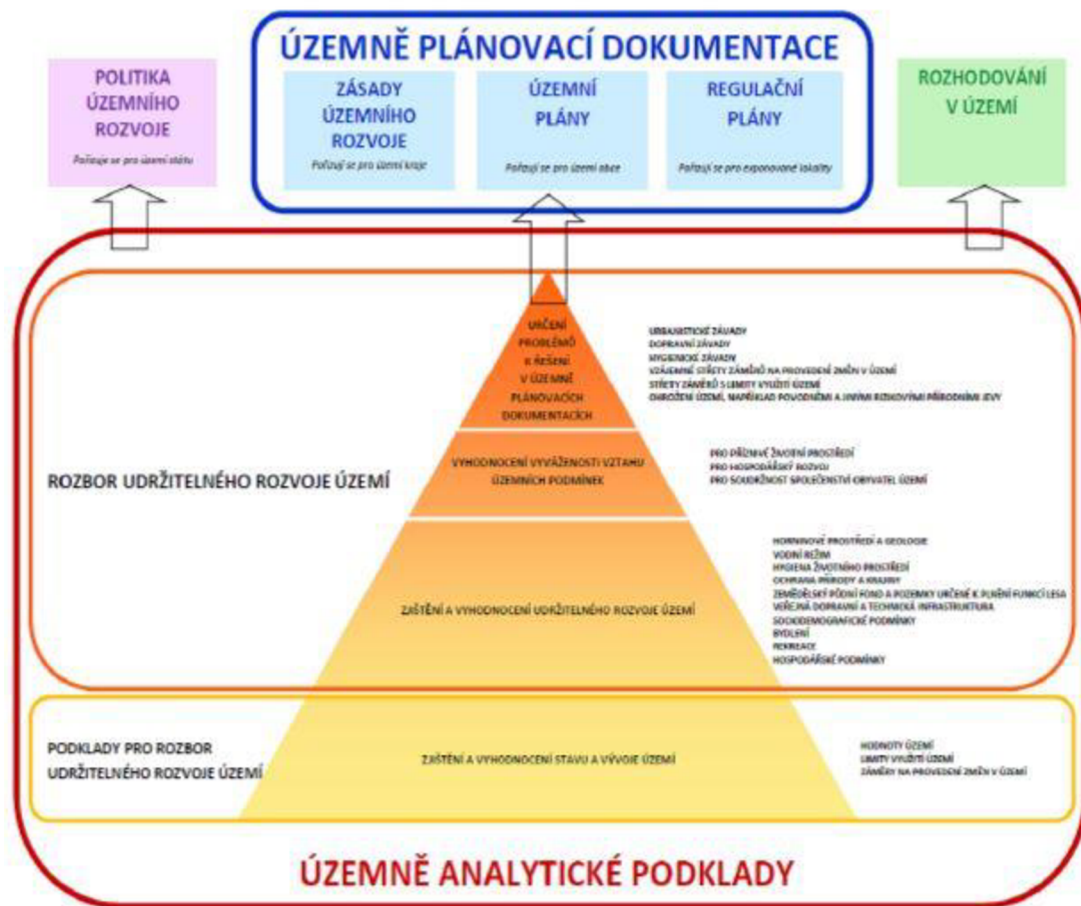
ÚZEMNĚ PLÁNOVACÍ DOKUMENTACE

POLITIKA ÚZEMNÍHO ROZVOJE
Pořizuje se pro území státu

ZÁSADY ÚZEMNÍHO ROZVOJE
Pořizují se pro území kraje

ÚZEMNÍ PLÁNY
Pořizují se pro území obce

REGULAČNÍ PLÁNY
Pořizují se pro exponované lokality

ROZHODOVÁNÍ V ÚZEMÍ

URČENÍ PROBLÉMŮ K ŘEŠENÍ V ÚZEMNĚ PLÁNOVACÍCH DOKUMENTACÍCH

URBANISTICKÉ ZÁVADY
DOPRAVNÍ ZÁVADY
HYGIENICKÉ ZÁVADY
VZÁJEMNÉ STŘETY ZÁMĚRŮ NA PROVEDENÍ ZMĚN V ÚZEMÍ
STŘETY ZÁMĚRŮ S LIMITY VYUŽITÍ ÚZEMÍ
OHROŽENÍ ÚZEMÍ, NAPŘÍKLAD POVODNĚMI A JINÝMI RIZIKOVÝMI PŘÍRODNÍMI JEVY

ROZBOR UDRŽITELNÉHO ROZVOJE ÚZEMÍ

VYHODNOCENÍ VYVÁŽENOSTI VZTAHU ÚZEMNÍCH PODMÍNEK

PRO PŘÍZNIVÉ ŽIVOTNÍ PROSTŘEDÍ
PRO HOSPODÁŘSKÝ ROZVOJ
PRO SOUDRŽNOST SPOLEČENSTVÍ OBYVATEL ÚZEMÍ

ZJIŠTĚNÍ A VYHODNOCENÍ UDRŽITELNÉHO ROZVOJE ÚZEMÍ

HORNINOVÉ PROSTŘEDÍ A GEOLOGIE
VODNÍ REŽIM
HYGIENA ŽIVOTNÍHO PROSTŘEDÍ
OCHRANA PŘÍRODY A KRAJINY
ZEMĚDĚLSKÝ PŮDNÍ FOND A POZEMKY URČENÉ K PLNĚNÍ FUNKCÍ LESA
VEŘEJNÁ DOPRAVNÍ A TECHNICKÁ INFRASTRUKTURA
SOCIODEMOGRAFICKÉ PODMÍNKY
BYDLENÍ
REKREACE
HOSPODÁŘSKÉ PODMÍNKY

PODKLADY PRO ROZBOR UDRŽITELNÉHO ROZVOJE ÚZEMÍ

ZJIŠTĚNÍ A VYHODNOCENÍ STAVU A VÝVOJE ÚZEMÍ

HODNOTY ÚZEMÍ
LIMITY VYUŽITÍ ÚZEMÍ
ZÁMĚRY NA PROVEDENÍ ZMĚN V ÚZEMÍ

ÚZEMNĚ ANALYTICKÉ PODKLADY